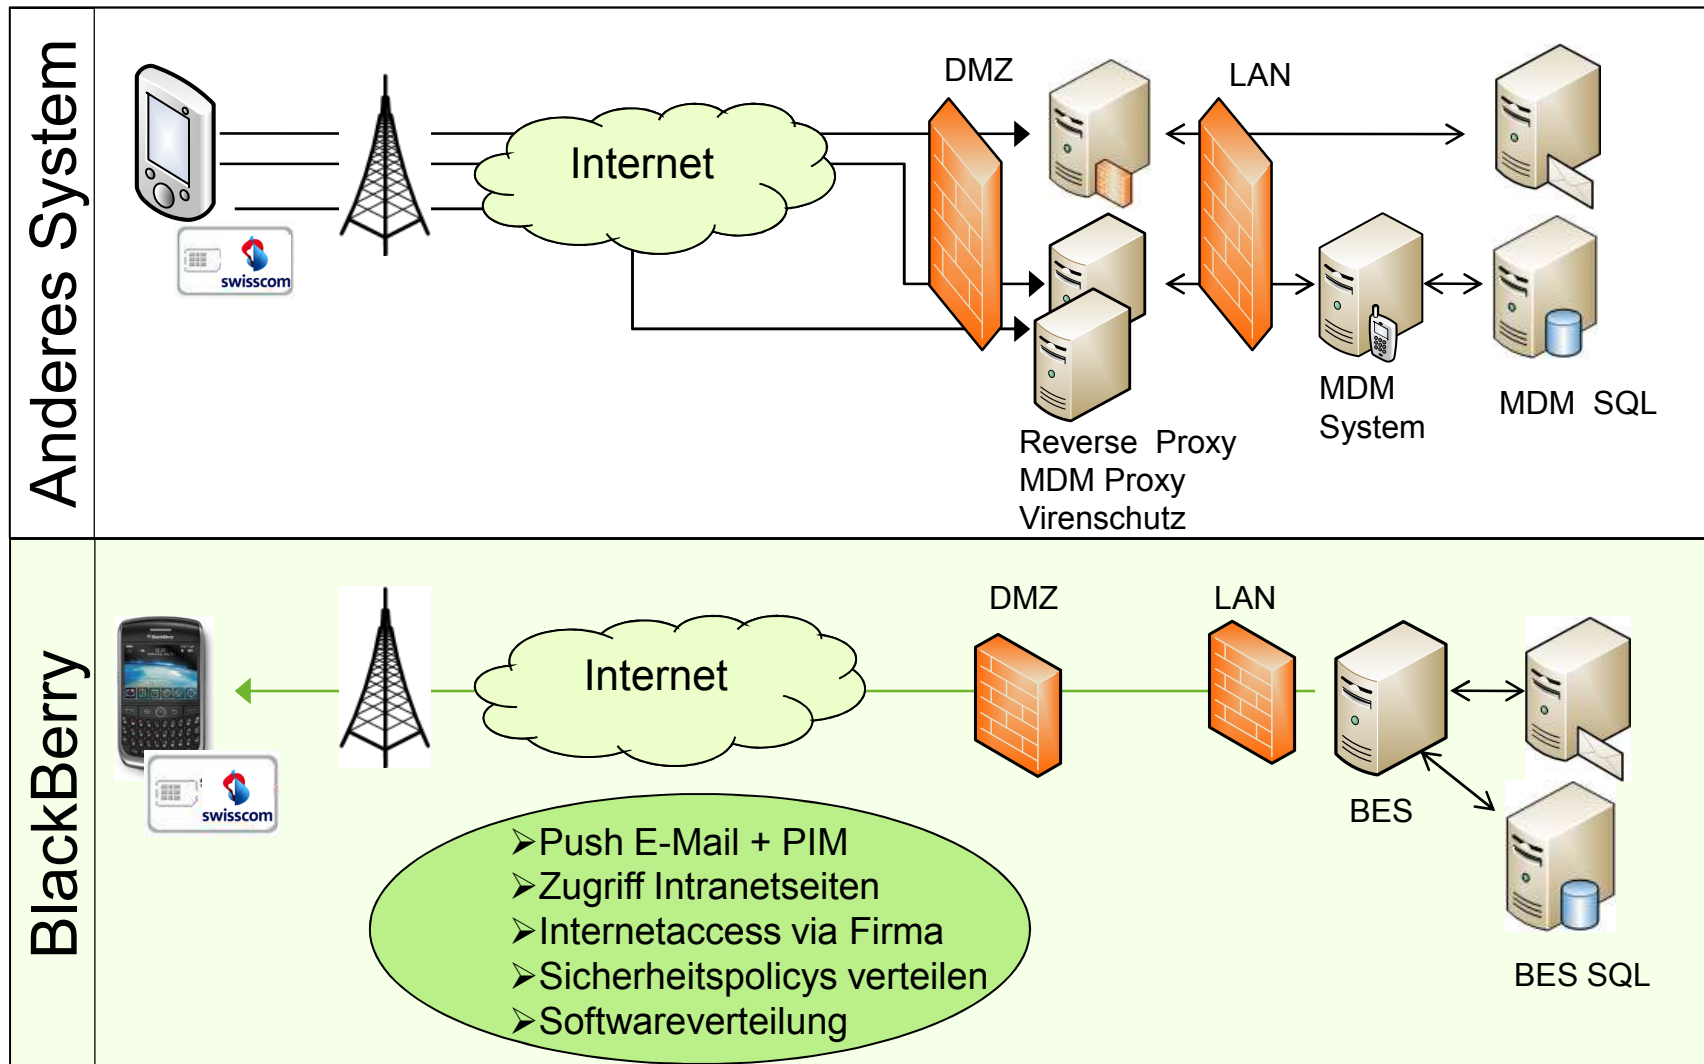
Anderes System

swisscom

Internet

DMZ

LAN

Reverse Proxy
MDM Proxy
Virenschutz

MDM
System

MDM SQL

BlackBerry

swisscom

Internet

DMZ

LAN

BES

BES SQL

➢Push E-Mail + PIM
➢Zugriff Intranetseiten
➢Internetaccess via Firma
➢Sicherheitspolicys verteilen
➢Softwareverteilung